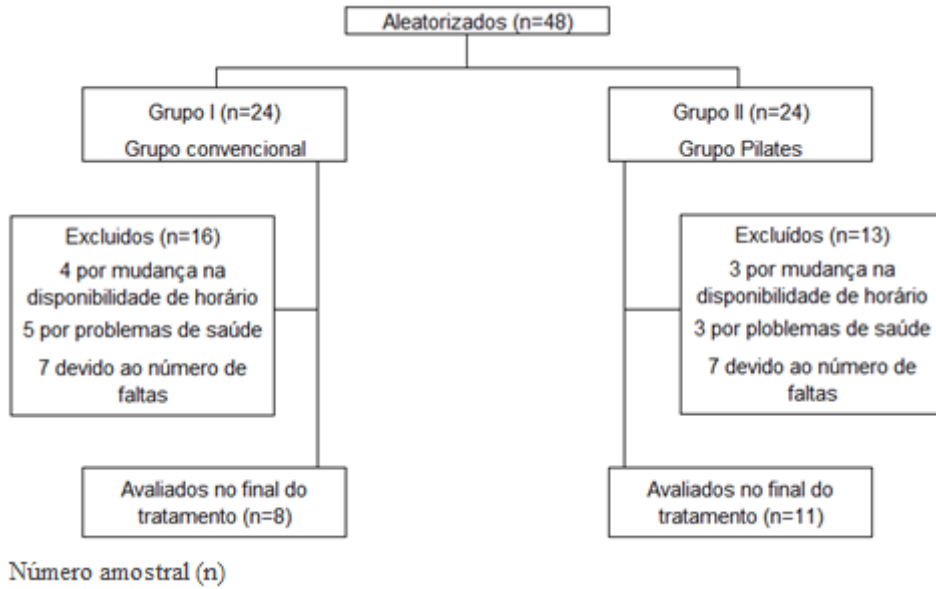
Aleatorizados (n=48)

Grupo I (n=24)
Grupo convencional

Grupo II (n=24)
Grupo Pilates

Excluídos (n=16)
4 por mudança na disponibilidade de horário
5 por problemas de saúde
7 devido ao número de faltas

Excluídos (n=13)
3 por mudança na disponibilidade de horário
3 por ploblemas de saúde
7 devido ao número de faltas

Avaliados no final do tratamento (n=8)

Avaliados no final do tratamento (n=11)

Número amostral (n)